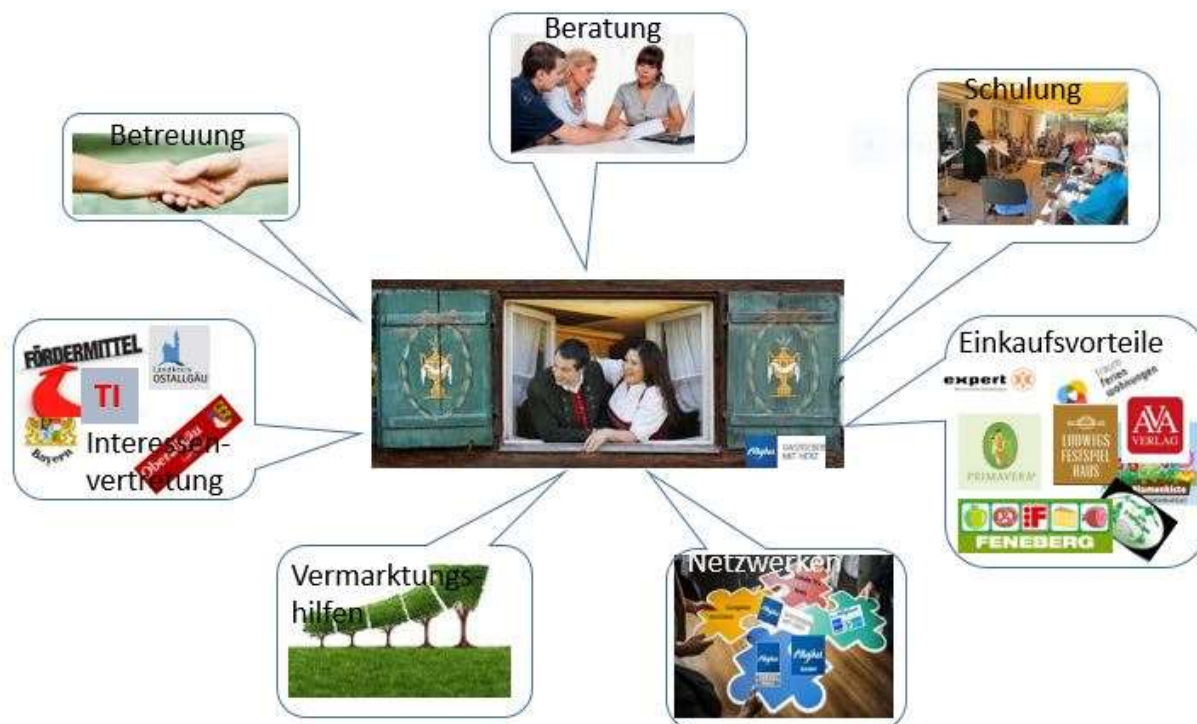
Beratung

Betreuung

Schulung

FÖRDERMITTEL

Landkreis OSTALLGÄU

TI

Bayern

Oberallgäu

Interessen-vertretung

Allgäu GASTGEBER MIT HERZ

Einkaufsvorteile

expert

ferien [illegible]

PRIMAVERA

LUDWIGS FESTSPIELHAUS

AVA VERLAG

Blumenkiste

FENEBERG

Vermarktungshilfen

Netzwerken

Allgäu

Allgäu